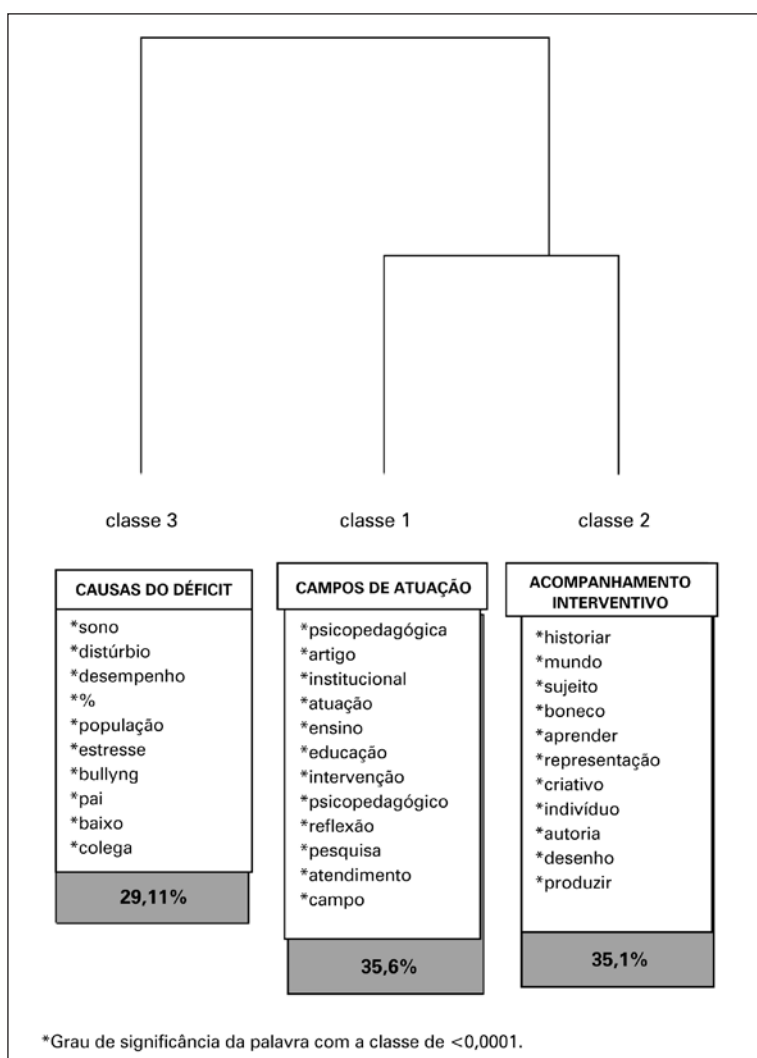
classe 3

CAUSAS DO DÉFICIT

*sono
*distúrbio
*desempenho
*%
*população
*estresse
*bullyng
*pai
*baixo
*colega

29,11%

classe 1

CAMPOS DE ATUAÇÃO

*psicopedagógica
*artigo
*institucional
*atuação
*ensino
*educação
*intervenção
*psicopedagógico
*reflexão
*pesquisa
*atendimento
*campo

35,6%

classe 2

ACOMPANHAMENTO INTERVENTIVO

*historiar
*mundo
*sujeito
*boneco
*aprender
*representação
*criativo
*indivíduo
*autoria
*desenho
*produzir

35,1%

*Grau de significância da palavra com a classe de <0,0001.